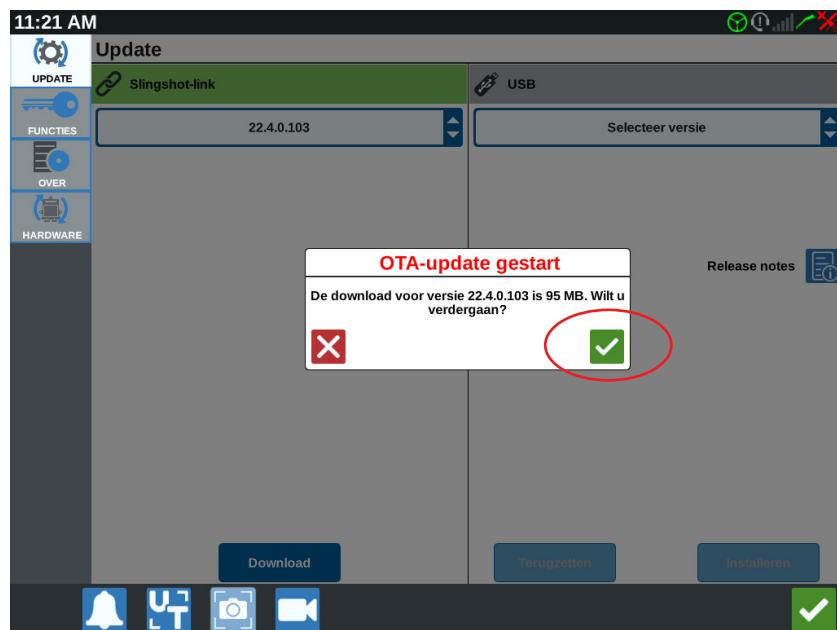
11:21 AM

UPDATE

FUNCTIES

OVER

HARDWARE

Update

Slingshot-link

22.4.0.103

USB

Selecteer versie

Release notes

OTA-update gestart

De download voor versie 22.4.0.103 is 95 MB. Wilt u verdergaan?

Download

Terugzetten

Installeren